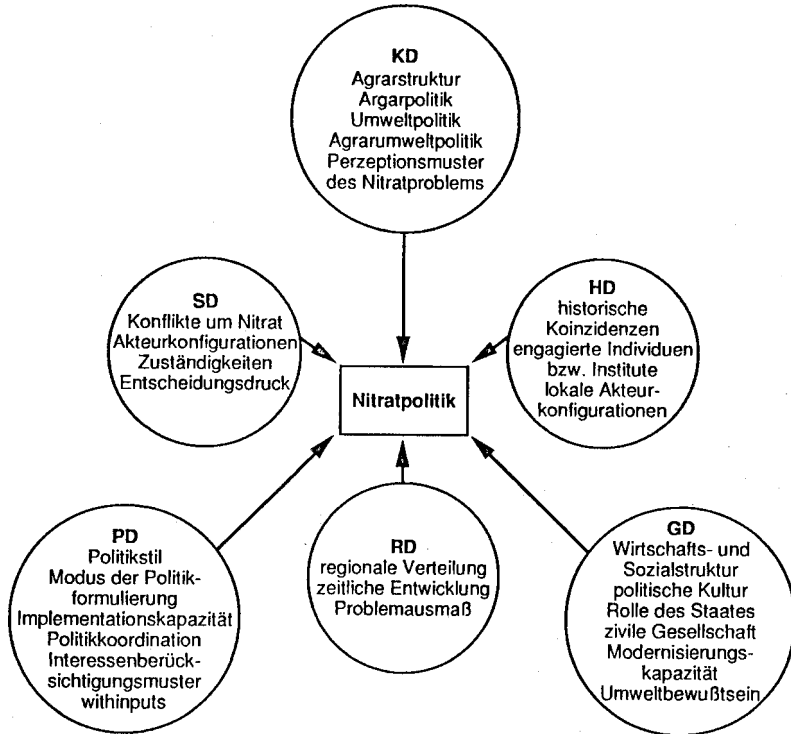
KD
Agrarstruktur
Argarpolitik
Umweltpolitik
Agrarumweltpolitik
Perzeptionsmuster des Nitratproblems

SD
Konflikte um Nitrat
Akteurkonfigurationen
Zuständigkeiten
Entscheidungsdruck

Nitratpolitik

HD
historische Koinzidenzen
engagierte Individuen bzw. Institute
lokale Akteurkonfigurationen

PD
Politikstil
Modus der Politikformulierung
Implementationskapazität
Politikkoordination
Interessenberücksichtigungsmuster
withinputs

RD
regionale Verteilung
zeitliche Entwicklung
Problemausmaß

GD
Wirtschafts- und Sozialstruktur
politische Kultur
Rolle des Staates
zivile Gesellschaft
Modernisierungskapazität
Umweltbewußtsein